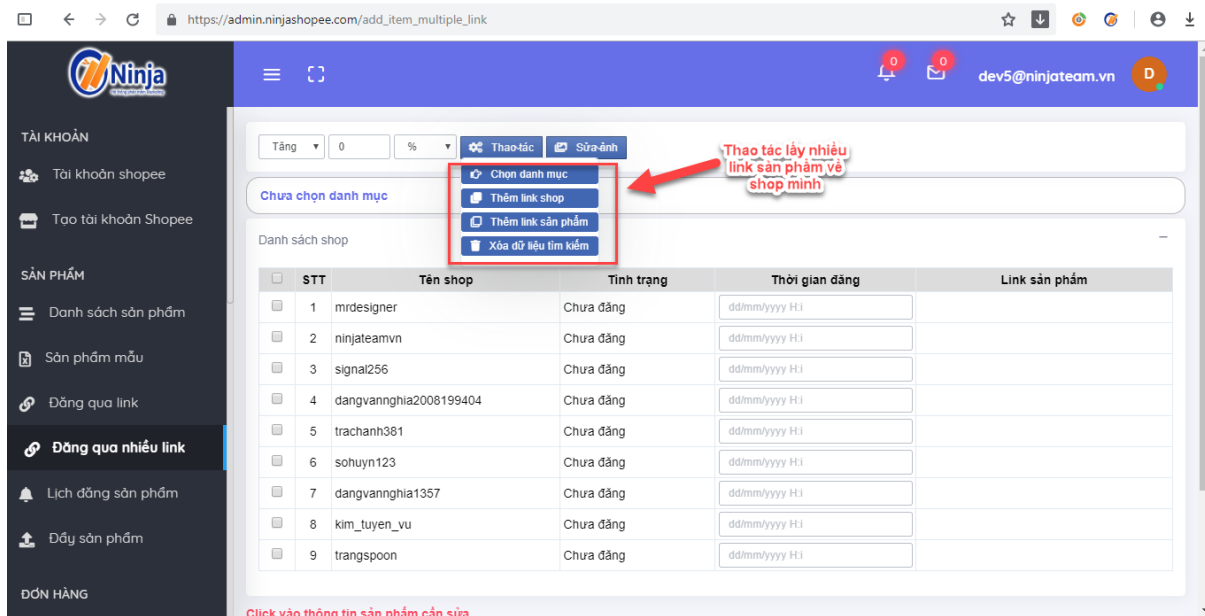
https://admin.ninjashopee.com/add_item_multiple_link

Ninja

0 0 dev5@ninjateam.vn D

TÀI KHOẢN
Tài khoản shopee
Tạo tài khoản Shopee

SẢN PHẨM
Danh sách sản phẩm
Sản phẩm mẫu
Đăng qua link
Đăng qua nhiều link
Lịch đăng sản phẩm
Đẩy sản phẩm

ĐƠN HÀNG

Tăng 0 % Thao-tác Sửa-ảnh

Chọn danh mục
Thêm link shop
Thêm link sản phẩm
Xóa dữ liệu tìm kiếm

Thao tác lấy nhiều link sản phẩm về shop mình

Chưa chọn danh mục

Danh sách shop

| | STT | Tên shop | Tình trạng | Thời gian đăng | Link sản phẩm |
|---|---|---|---|---|---|
| | 1 | mrdesigner | Chưa đăng | dd/mm/yyyy H:i | |
| | 2 | ninjateamvn | Chưa đăng | dd/mm/yyyy H:i | |
| | 3 | signal256 | Chưa đăng | dd/mm/yyyy H:i | |
| | 4 | dangvannghia2008199404 | Chưa đăng | dd/mm/yyyy H:i | |
| | 5 | trachanh381 | Chưa đăng | dd/mm/yyyy H:i | |
| | 6 | sohuyn123 | Chưa đăng | dd/mm/yyyy H:i | |
| | 7 | dangvannghia1357 | Chưa đăng | dd/mm/yyyy H:i | |
| | 8 | kim_tuyen_vu | Chưa đăng | dd/mm/yyyy H:i | |
| | 9 | trangspoon | Chưa đăng | dd/mm/yyyy H:i | |

Click vào thông tin sản phẩm cần sửa